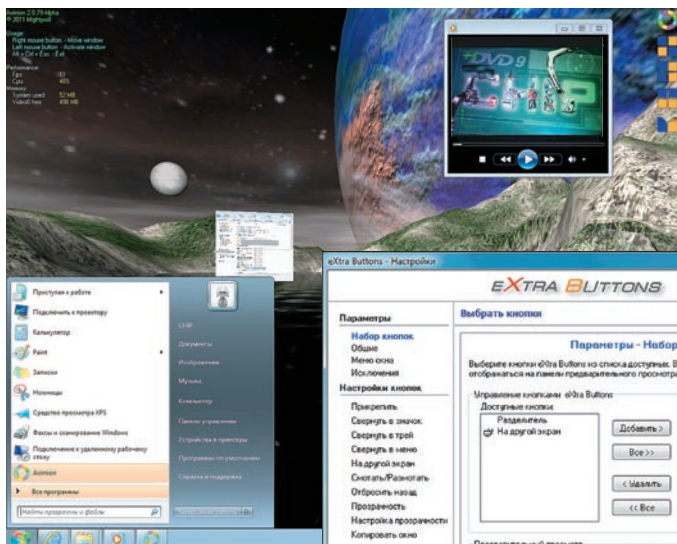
Xemion 2.0.79 Alpha
© 2011 Nightspell
Usage:
Right mouse button - Move window
Left mouse button - Activate window
Alt + Ctrl + Esc - Exit
Performance:
Fps: 61
Cpu: 45%
Memory:
System used: 52 MB
Video0 free: 498 MB

DVD 9
CHIP

eXtra Buttons - Настройки
EXTRA BUTTONS

Параметры
Набор кнопок
Общие
Меню окна
Исключения
Настройки кнопок
Прикрепить
Свернуть в значок
Свернуть в трей
Свернуть в меню
На другой экран
Снопать/Разнопать
Отбросить назад
Прозрачность
Настройка прозрачности
Копировать окно

Выбрать кнопки
Параметры - Набор
Выберите кнопки eXtra Buttons из списка доступных. В отображаться на панели предварительного просмотр
Управление кнопками eXtra Buttons
Доступные кнопки:
Разделитель
На другой экран
Добавить >
Все >>
< Удалить
<< Все

Приступая к работе
Подключить к проектору
Калькулятор
Paint
Записки
Ножницы
Средство просмотра XPS
Факсы и сканирование Windows
Подключение к удаленному рабочему столу
Xemion
Все программы
Найти программы и файлы

CHIP
Документы
Изображения
Музыка
Компьютер
Панель управления
Устройства и принтеры
Программы по умолчанию
Справка и поддержка